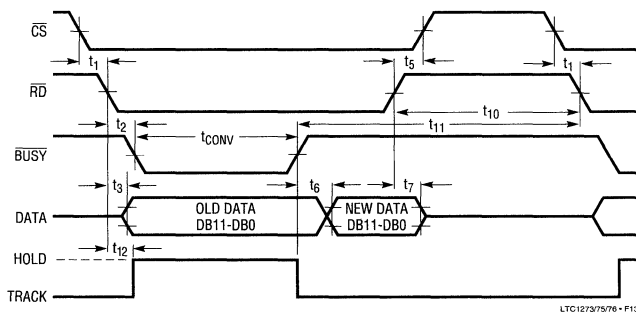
$\overline{CS}$

$t_1$

$t_5$

$t_1$

$\overline{RD}$

$t_{10}$

$t_2$

$t_{CONV}$

$t_{11}$

$\overline{BUSY}$

$t_3$

$t_6$

$t_7$

DATA

OLD DATA DB11-DB0

NEW DATA DB11-DB0

HOLD

$t_{12}$

TRACK

LTC1273/75/76 • F1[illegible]